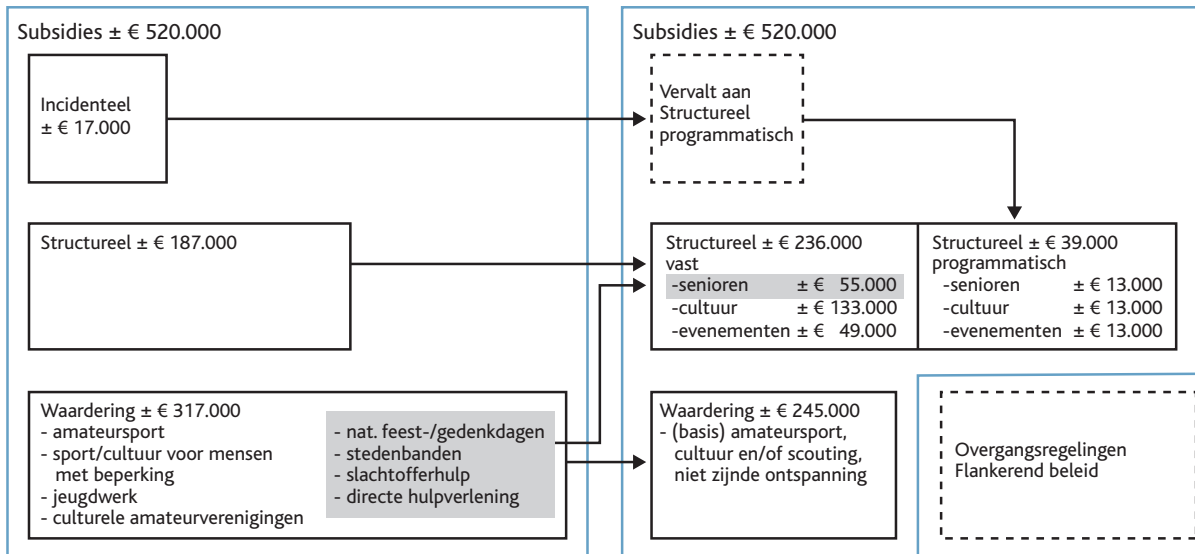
Subsidies ± € 520.000

Incidenteel
± € 17.000

Structureel ± € 187.000

Waardering ± € 317.000
- amateursport
- sport/cultuur voor mensen met beperking
- jeugdwerk
- culturele amateurverenigingen

- nat. feest-/gedenkdagen
- stedenbanden
- slachtofferhulp
- directe hulpverlening

Subsidies ± € 520.000

Vervalt aan Structureel programmatisch

Structureel ± € 236.000
vast
-senioren ± € 55.000
-cultuur ± € 133.000
-evenementen ± € 49.000

Structureel ± € 39.000
programmatisch
-senioren ± € 13.000
-cultuur ± € 13.000
-evenementen ± € 13.000

Waardering ± € 245.000
- (basis) amateursport, cultuur en/of scouting, niet zijnde ontspanning

Overgangsregelingen
Flankerend beleid